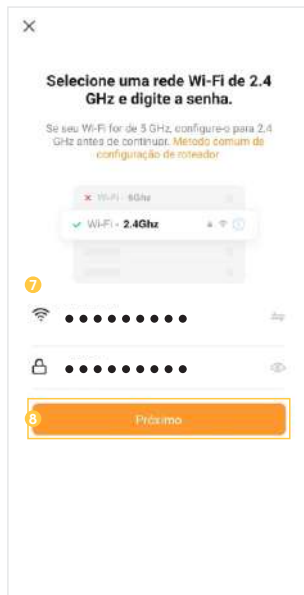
×

Selecione uma rede Wi-Fi de 2.4 GHz e digite a senha.

Se seu Wi-Fi for de 5 GHz, configure-o para 2.4 GHz antes de continuar. Método comum de configuração de roteador

× Wi-Fi - 5Ghz

✓ Wi-Fi - 2.4Ghz

7

•••••••••

•••••••••

8

Próximo